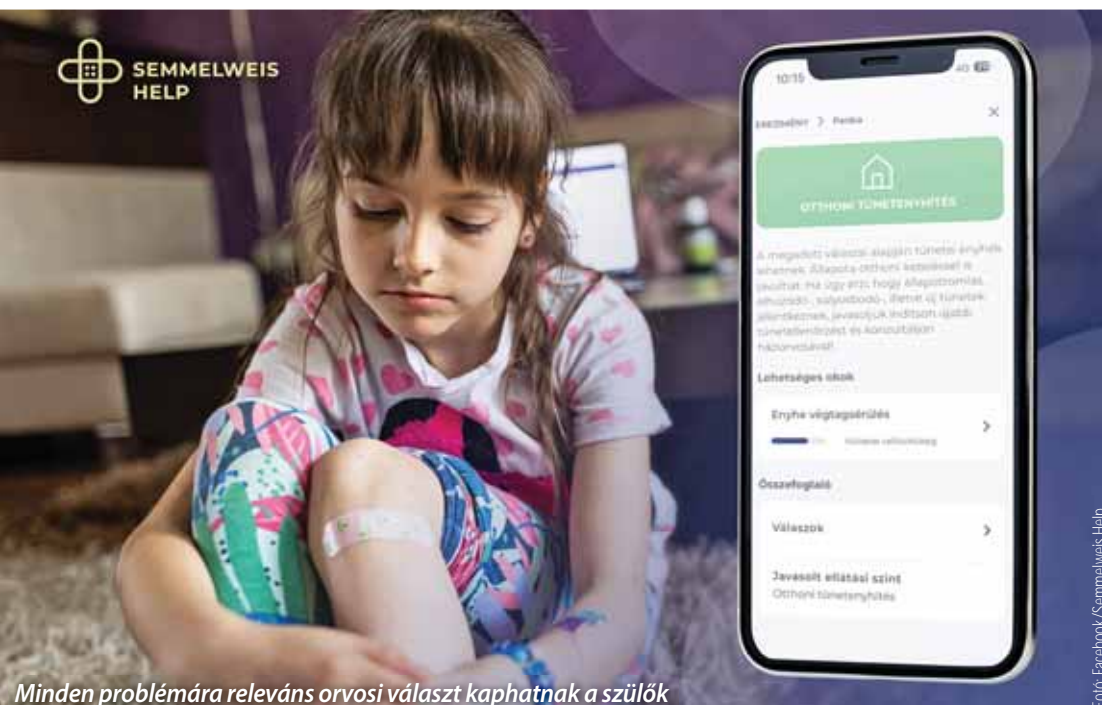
SEMMELWEIS HELP

10:15

Eredmény > Panka

OTTHONI TÜNETENYHÍTÉS

A megadott válaszai alapján tünetei enyhék lehetnek. Állapota otthoni kezeléssel is javulhat. Ha úgy érzi, hogy állapotromlás, elhúzódó-, súlyosbodó-, illetve új tünetek jelentkeznek, javasoljuk indítson újabb tünetellenőrzést és konzultáljon háziorvosával!

Lehetséges okok

Enyhe végtagsérülés

Közepes valószínűség

Összefoglaló

Válaszok

Javasolt ellátási szint
Otthoni tünetenyhítés

Minden problémára releváns orvosi választ kaphatnak a szülők

Fotó: Facebook/Semmelweis Help